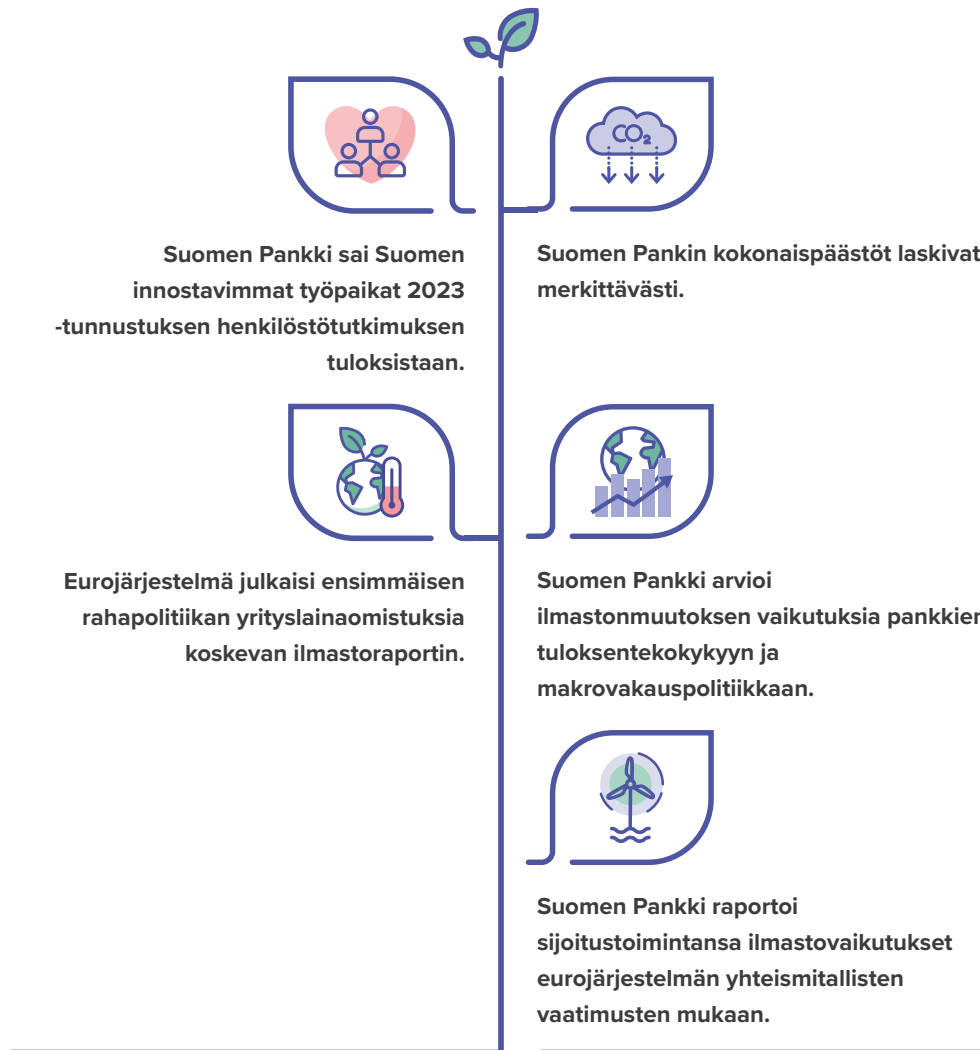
$CO_2$

Suomen Pankki sai Suomen innostavimmat työpaikat 2023 -tunnustuksen henkilöstötutkimuksen tuloksistaan.

Suomen Pankin kokonaispäästöt laskivat merkittävästi.

Eurojärjestelmä julkaisi ensimmäisen rahapolitiikan yrityslainaomistuksia koskevan ilmastoraportin.

Suomen Pankki arvioi ilmastonmuutoksen vaikutuksia pankkien tuloksentekokykyyn ja makrovakauspolitiikkaan.

Suomen Pankki raportoi sijoitustoimintansa ilmastovaikutukset eurojärjestelmän yhteismitallisten vaatimusten mukaan.